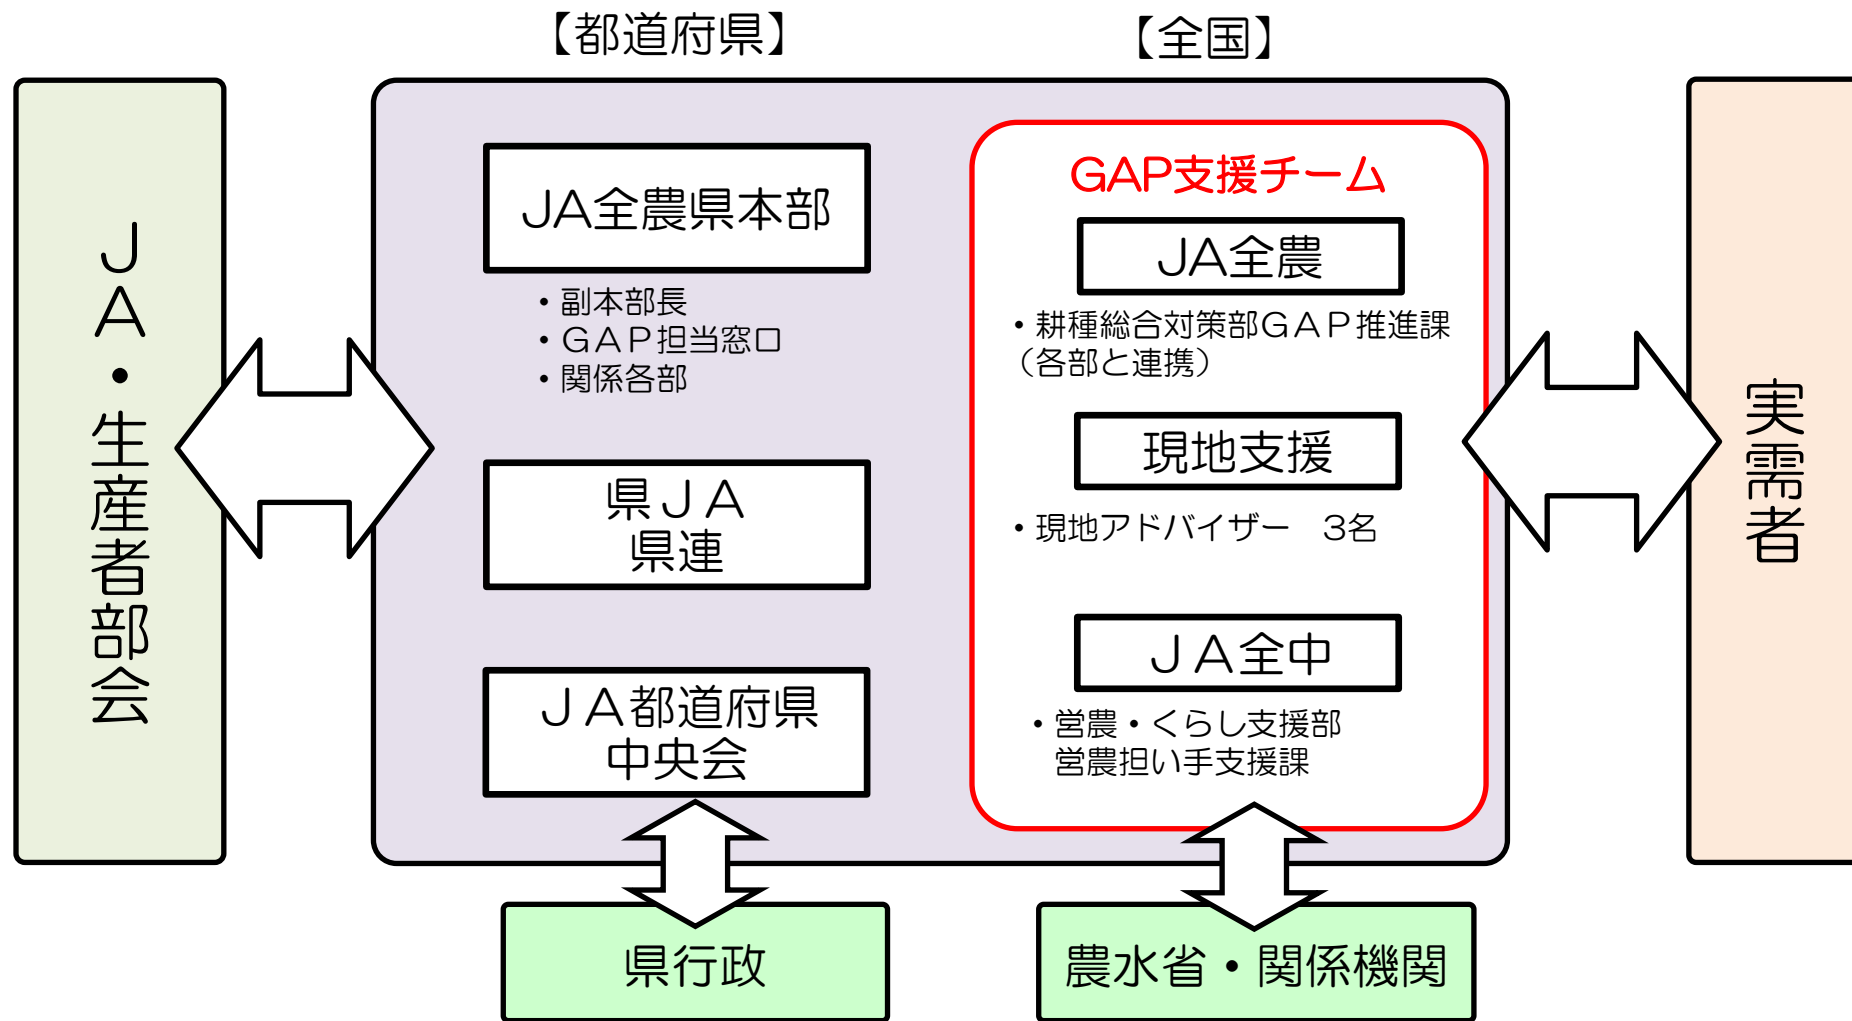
【都道府県】

【全国】

JA・生産者部会

JA全農県本部

・副本部長
・GAP担当窓口
・関係各部

県JA
県連

JA都道府県
中央会

GAP支援チーム

JA全農

・耕種総合対策部GAP推進課
（各部と連携）

現地支援

・現地アドバイザー　3名

JA全中

・営農・くらし支援部
営農担い手支援課

実需者

県行政

農水省・関係機関